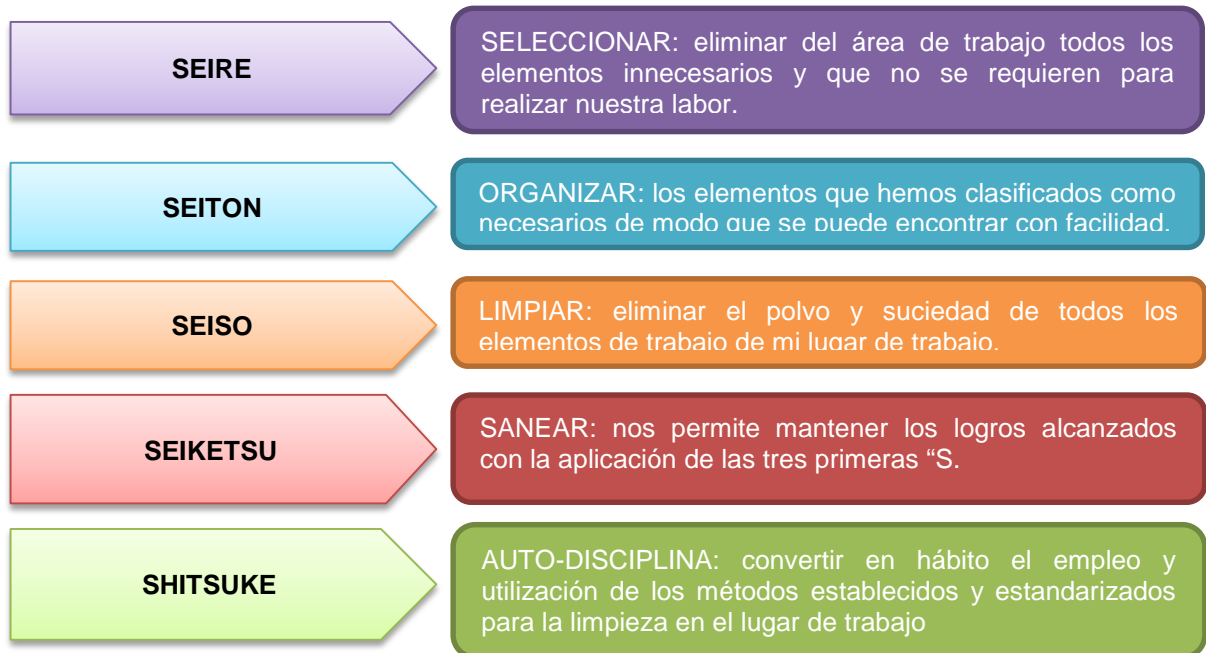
SEIRE

SELECCIONAR: eliminar del área de trabajo todos los elementos innecesarios y que no se requieren para realizar nuestra labor.

SEITON

ORGANIZAR: los elementos que hemos clasificados como necesarios de modo que se puede encontrar con facilidad.

SEISO

LIMPIAR: eliminar el polvo y suciedad de todos los elementos de trabajo de mi lugar de trabajo.

SEIKETSU

SANEAR: nos permite mantener los logros alcanzados con la aplicación de las tres primeras “S.

SHITSUKE

AUTO-DISCIPLINA: convertir en hábito el empleo y utilización de los métodos establecidos y estandarizados para la limpieza en el lugar de trabajo